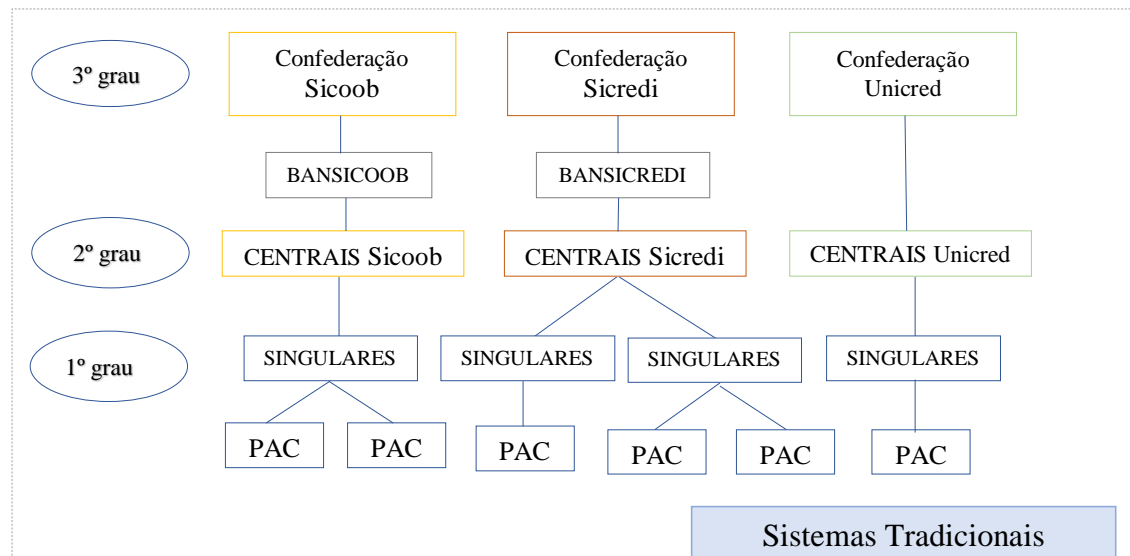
3º grau

Confederação Sicoob

Confederação Sicredi

Confederação Unicred

BANSICOOB

BANSICREDI

2º grau

CENTRAIS Sicoob

CENTRAIS Sicredi

CENTRAIS Unicred

1º grau

SINGULARES

SINGULARES

SINGULARES

SINGULARES

PAC

PAC

PAC

PAC

PAC

PAC

Sistemas Tradicionais